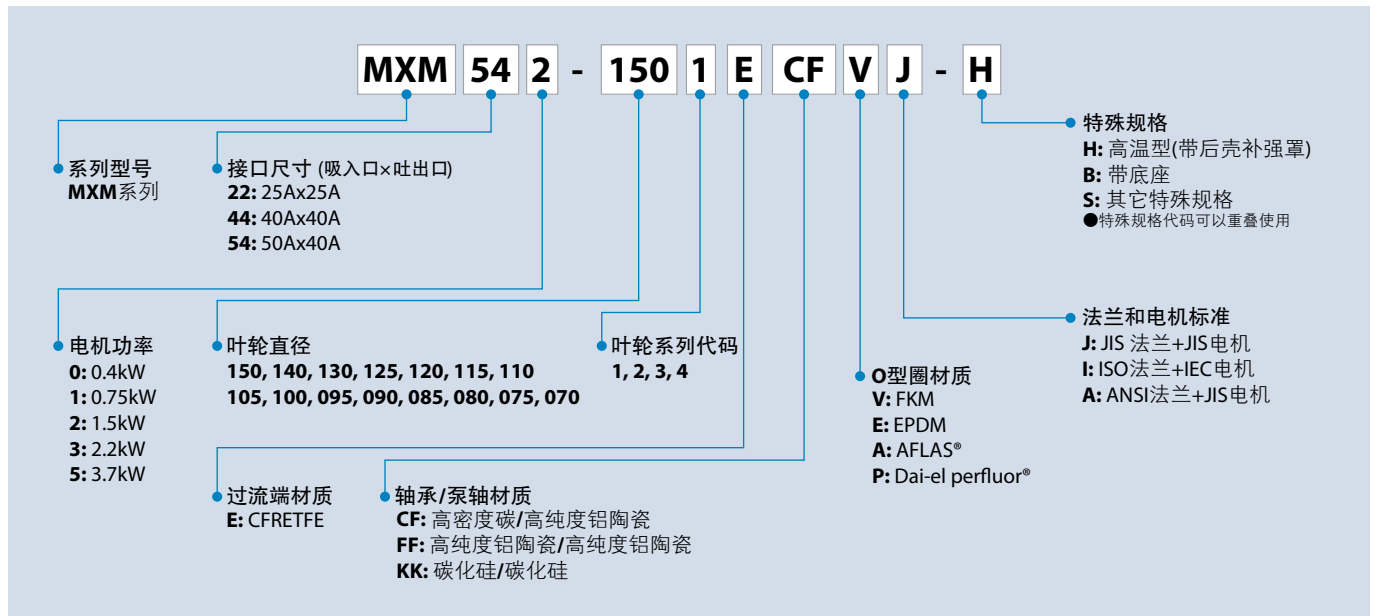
MXM 54 2 - 150 1 E CF V J - H

系列型号
MXM系列

接口尺寸 (吸入口×吐出口)
22: 25Ax25A
44: 40Ax40A
54: 50Ax40A

特殊规格
H: 高温型(带后壳补强罩)
B: 带底座
S: 其它特殊规格
●特殊规格代码可以重叠使用

电机功率
0: 0.4kW
1: 0.75kW
2: 1.5kW
3: 2.2kW
5: 3.7kW

叶轮直径
150, 140, 130, 125, 120, 115, 110
105, 100, 095, 090, 085, 080, 075, 070

叶轮系列代码
1, 2, 3, 4

O型圈材质
V: FKM
E: EPDM
A: AFLAS®
P: Dai-el perfluor®

法兰和电机标准
J: JIS 法兰+JIS电机
I: ISO法兰+IEC电机
A: ANSI法兰+JIS电机

过流端材质
E: CFRETFE

轴承/泵轴材质
CF: 高密度碳/高纯度铝陶瓷
FF: 高纯度铝陶瓷/高纯度铝陶瓷
KK: 碳化硅/碳化硅